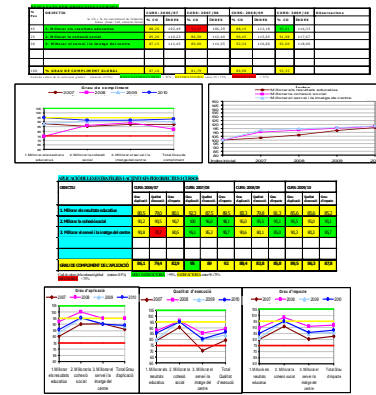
| Nº | OBJECTIU | | CURS: 2006/07 | | CURS: 2007/08 | | CURS: 2008/09 | | CURS: 2009/10 | | Observacions |
|---|---|---|---|---|---|---|---|---|---|---|---|
| | | | % Cc | | % Cc | | % Cc | | % Cc | | |
| 01 | 1. Millorar els resultats educatius | | 88,25 | 102,48 | | 108,35 | 88,17 | 112,34 | 95,20 | 115,21 | |
| 02 | 2. Millorar la cohesió social | | 93,00 | 100,50 | 92,08 | 100,10 | 93,29 | 104,85 | 90,56 | 116,08 | |
| 03 | 3. Millorar el servei i la imatge del centre | | 70,00 | 98,10 | 95,00 | 107,54 | 93,50 | 113,03 | 96,80 | 113,38 | |
| 100 | % GRAU DE COMPLIMENT GLOBAL | | 87,33 | | 95,00 | | 86,88 | | 95,81 | | |

Grau de compliment

2007 2008 2009 2010

1. Millorar els resultats educatius | 2. Millorar la cohesió social | 3. Millorar el servei i la imatge del centre | Total Grau de compliment

Índex

1. Millorar els resultats educatius
2. Millorar la cohesió social
3. Millorar el servei i la imatge del centre

Índex inicial 2007 2008 2009 2010

APLICACIÓ DE LES ESTRATÈGIES I ACCIONS DELS PROJECTES I CURSOS

| OBJECTIU | CURS: 2006/07 | | | CURS: 2007/08 | | | CURS: 2008/09 | | | CURS: 2009/10 | | |
|---|---|---|---|---|---|---|---|---|---|---|---|---|
| | Grau d'aplicació | Qualitat d'execució | Grau d'impacte | Grau d'aplicació | Qualitat d'execució | Grau d'impacte | Grau d'aplicació | Qualitat d'execució | Grau d'impacte | Grau d'aplicació | Qualitat d'execució | Grau d'impacte |
| 1. Millorar els resultats educatius | 86,5 | 79,6 | 88,1 | 92,1 | 92,5 | 89,5 | 85,3 | 79,6 | 91,2 | 89,6 | 85,6 | 95,2 |
| 2. Millorar la cohesió social | 91,2 | 91,5 | 90,7 | 88 | 91,2 | 90,3 | 86,8 | 81,2 | 90,3 | 84,6 | 90,2 | 94,2 |
| 3. Millorar el servei i la imatge del centre | 96,8 | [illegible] | 86,5 | 96,2 | 91,2 | 96,4 | 86,1 | 86,4 | 91,2 | 89,6 | 91,5 | 95,7 |
| GRAU DE COMPLIMENT DE L'APLICACIÓ | 91,5 | 79,4 | 82,9 | 92 | 89 | 92 | 86,4 | 82,8 | 90,9 | 89,5 | 96,3 | 87,8 |

Grau d'aplicació

2007 2008 2009 2010

1. Millorar els resultats educatius | 2. Millorar la cohesió social | 3. Millorar el servei i la imatge del centre | Total Grau d'aplicació

Qualitat d'execució

2007 2008 2009 2010

1. Millorar els resultats educatius | 2. Millorar la cohesió social | 3. Millorar el servei i la imatge del centre | Total Qualitat d'execució

Grau d'impacte

2007 2008 2009 2010

1. Millorar els resultats educatius | 2. Millorar la cohesió social | 3. Millorar el servei i la imatge del centre | Total Grau d'impacte